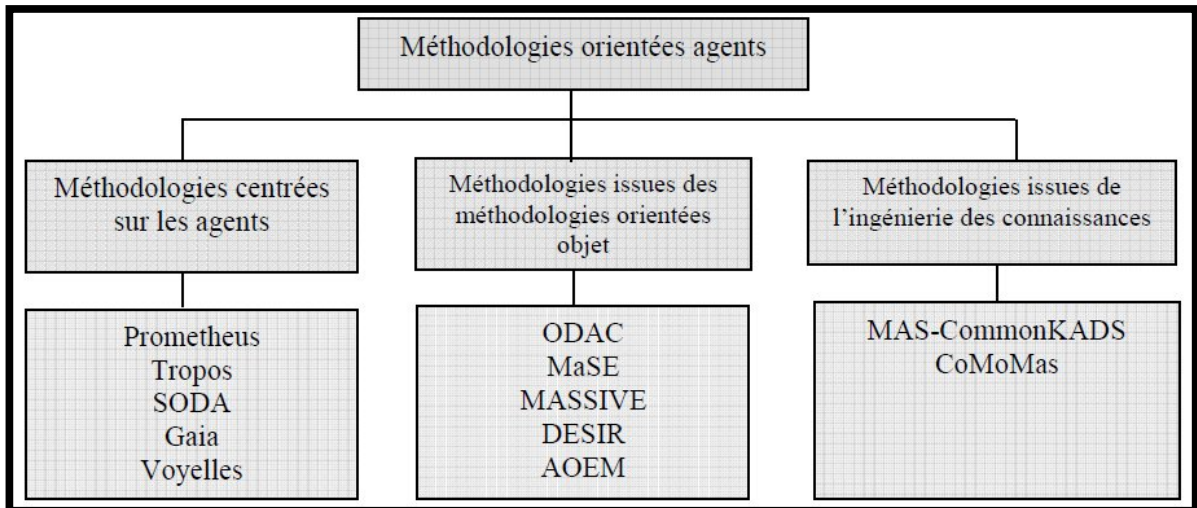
Méthodologies orientées agents

Méthodologies centrées sur les agents

Méthodologies issues des méthodologies orientées objet

Méthodologies issues de l'ingénierie des connaissances

Prometheus
Tropos
SODA
Gaia
Voyelles

ODAC
MaSE
MASSIVE
DESIR
AOEM

MAS-CommonKADS
CoMoMas